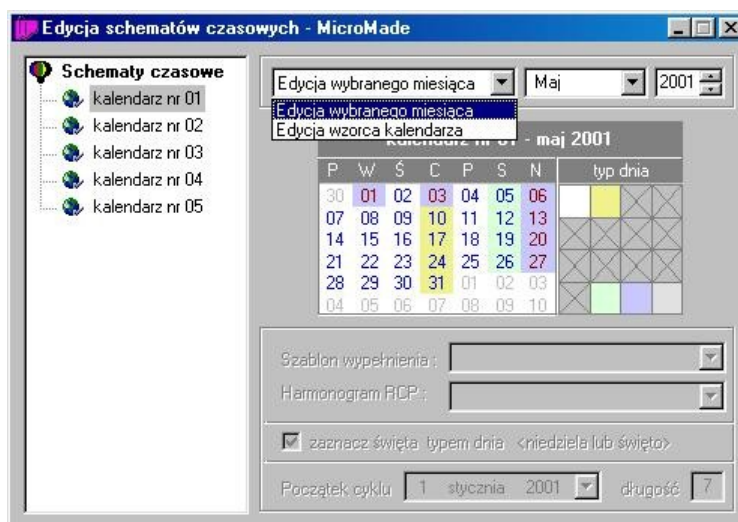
Edycja schematów czasowych - MicroMade

Schematy czasowe
kalendarz nr 01
kalendarz nr 02
kalendarz nr 03
kalendarz nr 04
kalendarz nr 05

Edycja wybranego miesiąca
Maj
2001

Edycja wybranego miesiąca
Edycja wzorca kalendarza

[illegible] - maj 2001

| P | W | Ś | C | P | S | N |
|---|---|---|---|---|---|---|
| 30 | 01 | 02 | 03 | 04 | 05 | 06 |
| 07 | 08 | 09 | 10 | 11 | 12 | 13 |
| 14 | 15 | 16 | 17 | 18 | 19 | 20 |
| 21 | 22 | 23 | 24 | 25 | 26 | 27 |
| 28 | 29 | 30 | 31 | 01 | 02 | 03 |
| 04 | 05 | 06 | 07 | 08 | 09 | 10 |

typ dnia

Szablon wypełnienia :
Harmonogram RCP :

zaznacz święta typem dnia <niedziela lub święto>

Początek cyklu 1 stycznia 2001 długość 7